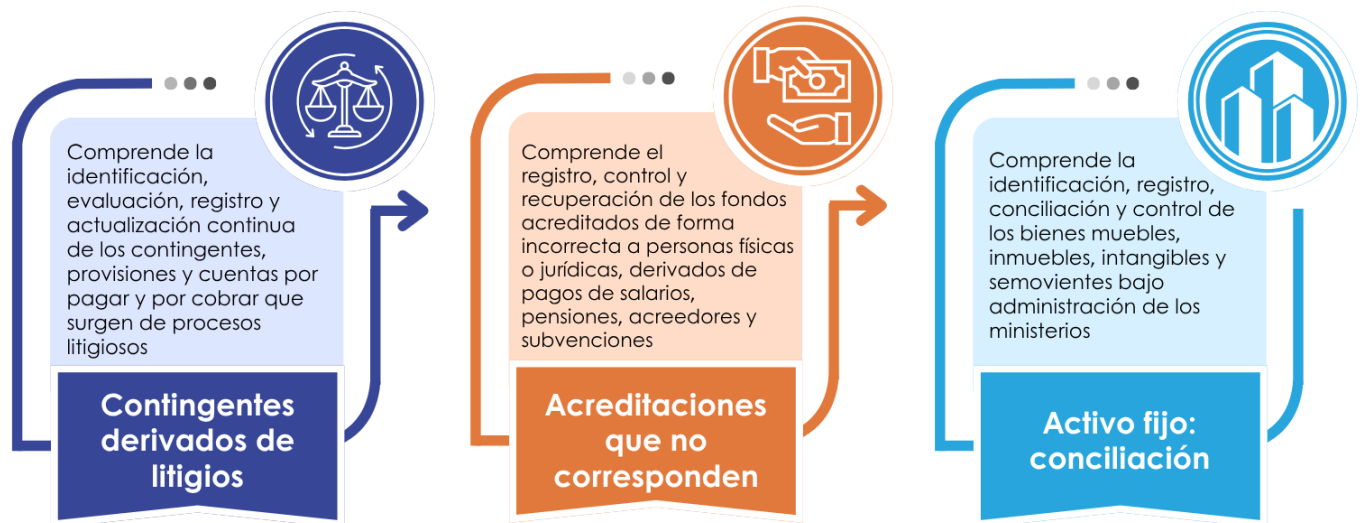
Comprende la identificación, evaluación, registro y actualización continua de los contingentes, provisiones y cuentas por pagar y por cobrar que surgen de procesos litigiosos

Contingentes derivados de litigios

Comprende el registro, control y recuperación de los fondos acreditados de forma incorrecta a personas físicas o jurídicas, derivados de pagos de salarios, pensiones, acreedores y subvenciones

Acreditaciones que no corresponden

Comprende la identificación, registro, conciliación y control de los bienes muebles, inmuebles, intangibles y semovientes bajo administración de los ministerios

Activo fijo: conciliación